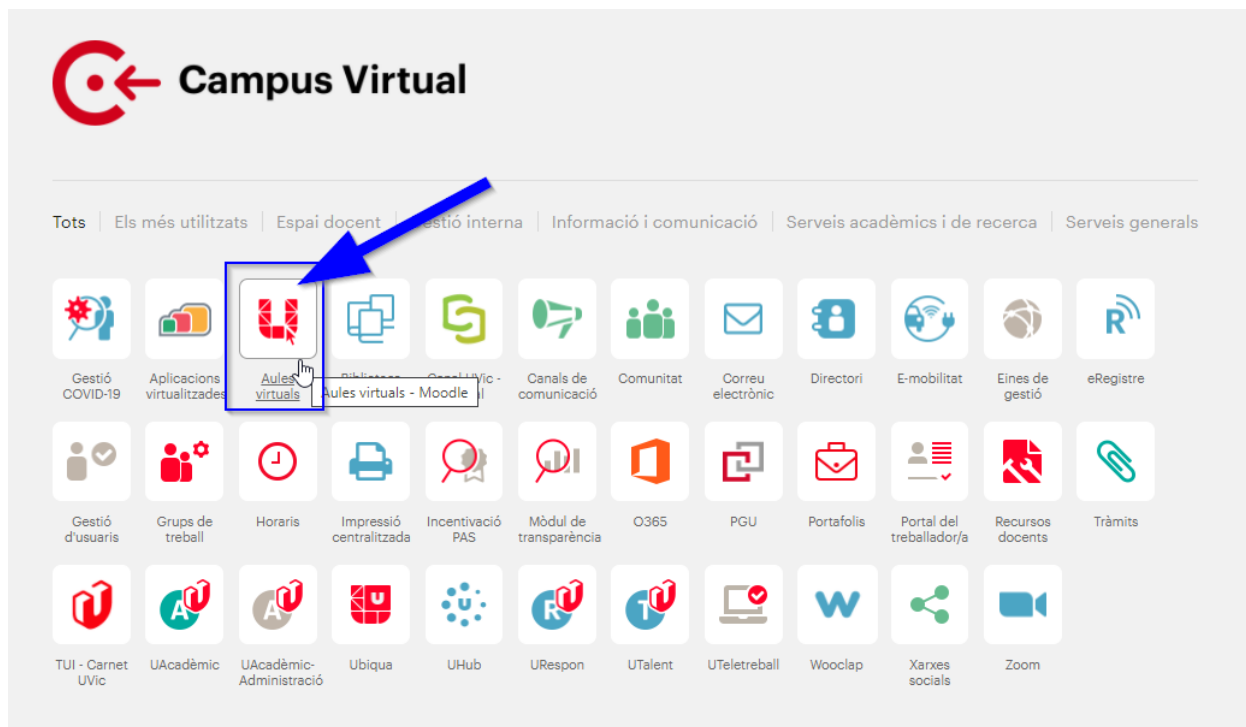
Campus Virtual

Tots | Els més utilitzats | Espai docent | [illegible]estió interna | Informació i comunicació | Serveis acadèmics i de recerca | Serveis generals

Gestió COVID-19
Aplicacions virtualitzades
Aules virtuals
Aules virtuals - Moodle
Bibliot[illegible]
Canal UVic - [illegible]
Canals de comunicació
Comunitat
Correu electrònic
Directori
E-mobilitat
Eines de gestió
eRegistre

Gestió d'usuaris
Grups de treball
Horaris
Impressió centralitzada
Incentivació PAS
Mòdul de transparència
O365
PGU
Portafolis
Portal del treballador/a
Recursos docents
Tràmits

TUI - Carnet UVic
UAcadèmic
UAcadèmic-Administració
Ubiqua
UHub
URespon
UTalent
UTeletreball
Wooclap
Xarxes socials
Zoom